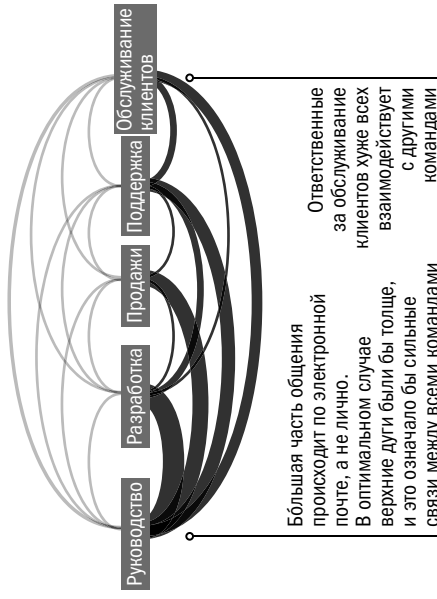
Руководство

Разработка

Продажи

Поддержка

Обслуживание клиентов

Бóльшая часть общения происходит по электронной почте, а не лично. В оптимальном случае верхние дуги были бы толще, и это означало бы сильные связи между всеми командами

Ответственные за обслуживание клиентов хуже всех взаимодействует с другими командами